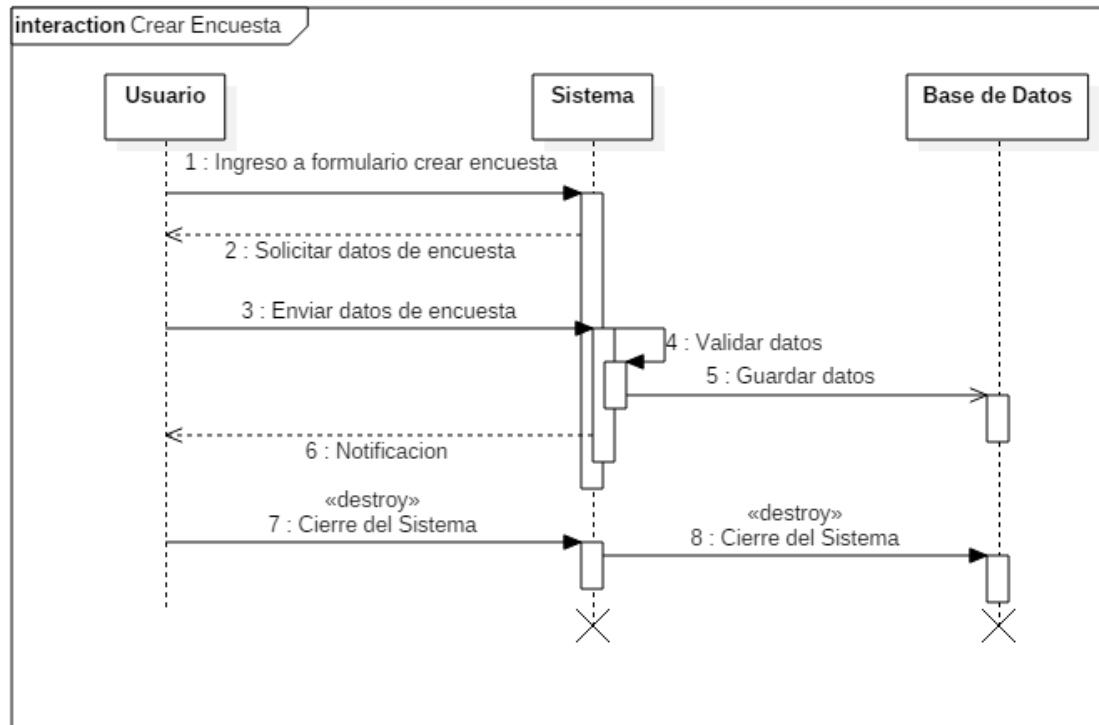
**interaction** Crear Encuesta

Usuario

Sistema

Base de Datos

1 : Ingreso a formulario crear encuesta

2 : Solicitar datos de encuesta

3 : Enviar datos de encuesta

4 : Validar datos

5 : Guardar datos

6 : Notificacion

«destroy»
7 : Cierre del Sistema

«destroy»
8 : Cierre del Sistema